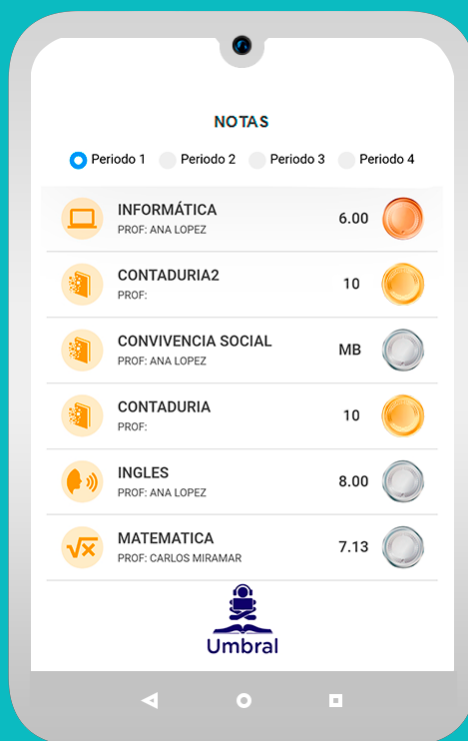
NOTAS

Periodo 1 Periodo 2 Periodo 3 Periodo 4

INFORMÁTICA
PROF: ANA LOPEZ
6.00

CONTADURIA2
PROF:
10

CONVIVENCIA SOCIAL
PROF: ANA LOPEZ
MB

CONTADURIA
PROF:
10

INGLES
PROF: ANA LOPEZ
8.00

MATEMATICA
PROF: CARLOS MIRAMAR
7.13

Umbral